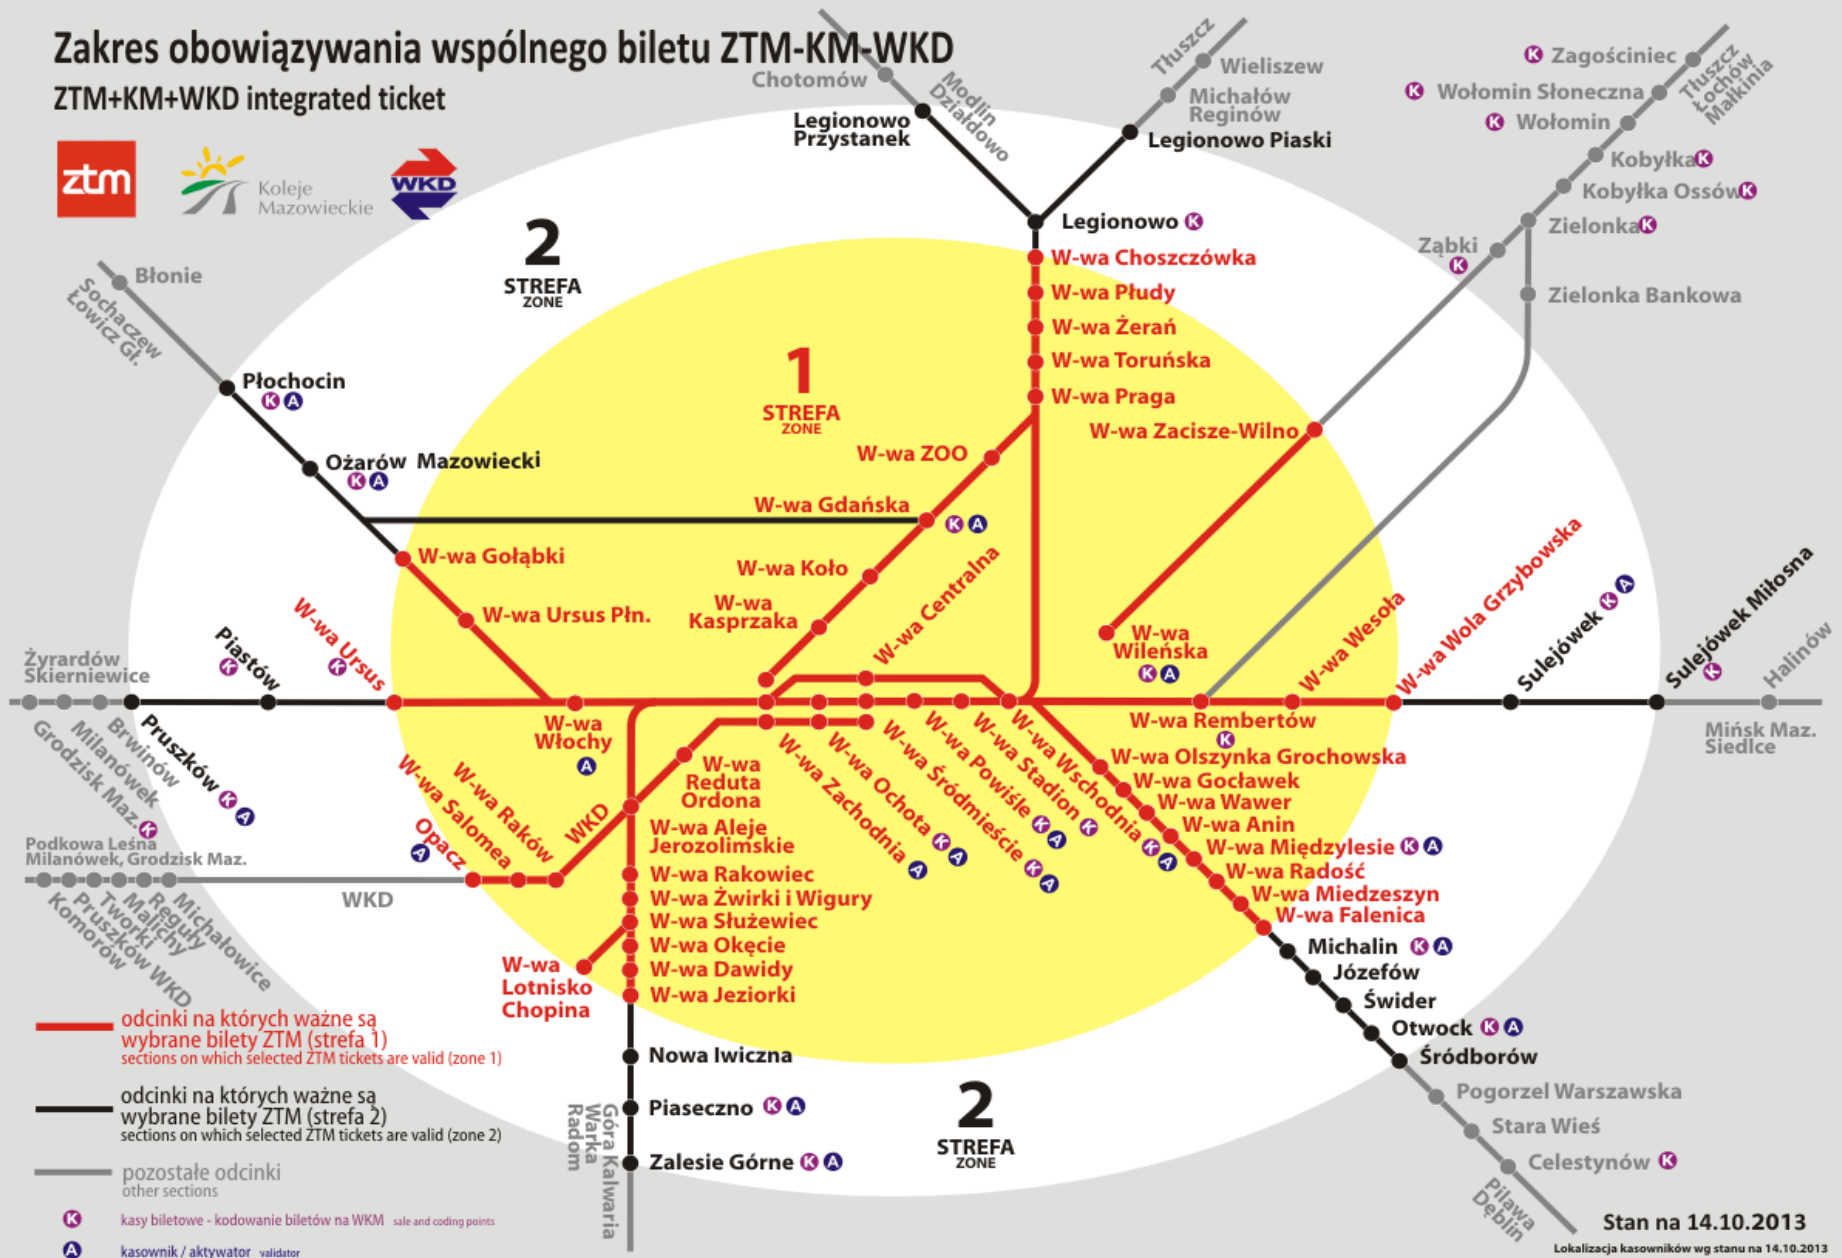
Zakres obowiązywania wspólnego biletu ZTM-KM-WKD
ZTM+KM+WKD integrated ticket

ztm
Koleje Mazowieckie
WKD

2 STREFA ZONE
1 STREFA ZONE
2 STREFA ZONE

Chotomów
Modlin Działdowo
Legionowo Przystanek
Tłuszcz
Wieliszew
Michałów Reginów
Legionowo Piaski
Legionowo K
W-wa Choszczówka
W-wa Płudy
W-wa Żerań
W-wa Toruńska
W-wa Praga
K Zagościniec
Tłuszcz Łochów Małkinia
K Wołomin Słoneczna
K Wołomin
Kobyłka K
Kobyłka Ossów K
Ząbki K
Zielonka K
Zielonka Bankowa
W-wa Zacisze-Wilno
Błonie
Sochaczew Łowicz Gł.
Płochocin K A
Ożarów Mazowiecki K A
W-wa ZOO
W-wa Gdańska K A
W-wa Gołąbki
W-wa Koło
W-wa Ursus Płn.
W-wa Kasprzaka
W-wa Centralna
W-wa Wileńska K A
W-wa Wola Grzybowska
W-wa Wesoła
Sulejówek K A
Sulejówek Miłosna K
Halinów
Mińsk Maz. Siedlce
Żyrardów Skierniewice
Piastów K
W-wa Ursus K
Brwinów
Milanówek
Grodzisk Maz. K
Pruszków K A
W-wa Włochy A
W-wa Rembertów K
W-wa Olszynka Grochowska
W-wa Gocławek
W-wa Wawer
W-wa Anin
W-wa Międzylesie K A
W-wa Radość
W-wa Miedzeszyn
W-wa Falenica
W-wa Reduta Ordona
W-wa Zachodnia K A
W-wa Ochota K A
W-wa Śródmieście K A
W-wa Powiśle K A
W-wa Stadion K
W-wa Wschodnia K A
W-wa Salomea
W-wa Raków
Opacz A
WKD
W-wa Aleje Jerozolimskie
Podkowa Leśna Milanówek, Grodzisk Maz.
WKD
Michałowice
Reguły
Malichy
Tworki
Pruszków WKD
Komorów
W-wa Rakowiec
W-wa Żwirki i Wigury
W-wa Służewiec
W-wa Okęcie
W-wa Dawidy
W-wa Jeziorki
W-wa Lotnisko Chopina
Michalin K A
Józefów
Świder
Otwock K A
Śródborów
Pogorzel Warszawska
Stara Wieś
Celestynów K
Pilawa Dęblin
Nowa Iwiczna
Piaseczno K A
Zalesie Górne K A
Góra Kalwaria
Warka Radom

odcinki na których ważne są wybrane bilety ZTM (strefa 1)
sections on which selected ZTM tickets are valid (zone 1)
odcinki na których ważne są wybrane bilety ZTM (strefa 2)
sections on which selected ZTM tickets are valid (zone 2)
pozostałe odcinki
other sections
K kasy biletowe - kodowanie biletów na WKM sale and coding points
A kasownik / aktywator validator

Stan na 14.10.2013
Lokalizacja kasowników wg stanu na 14.10.2013